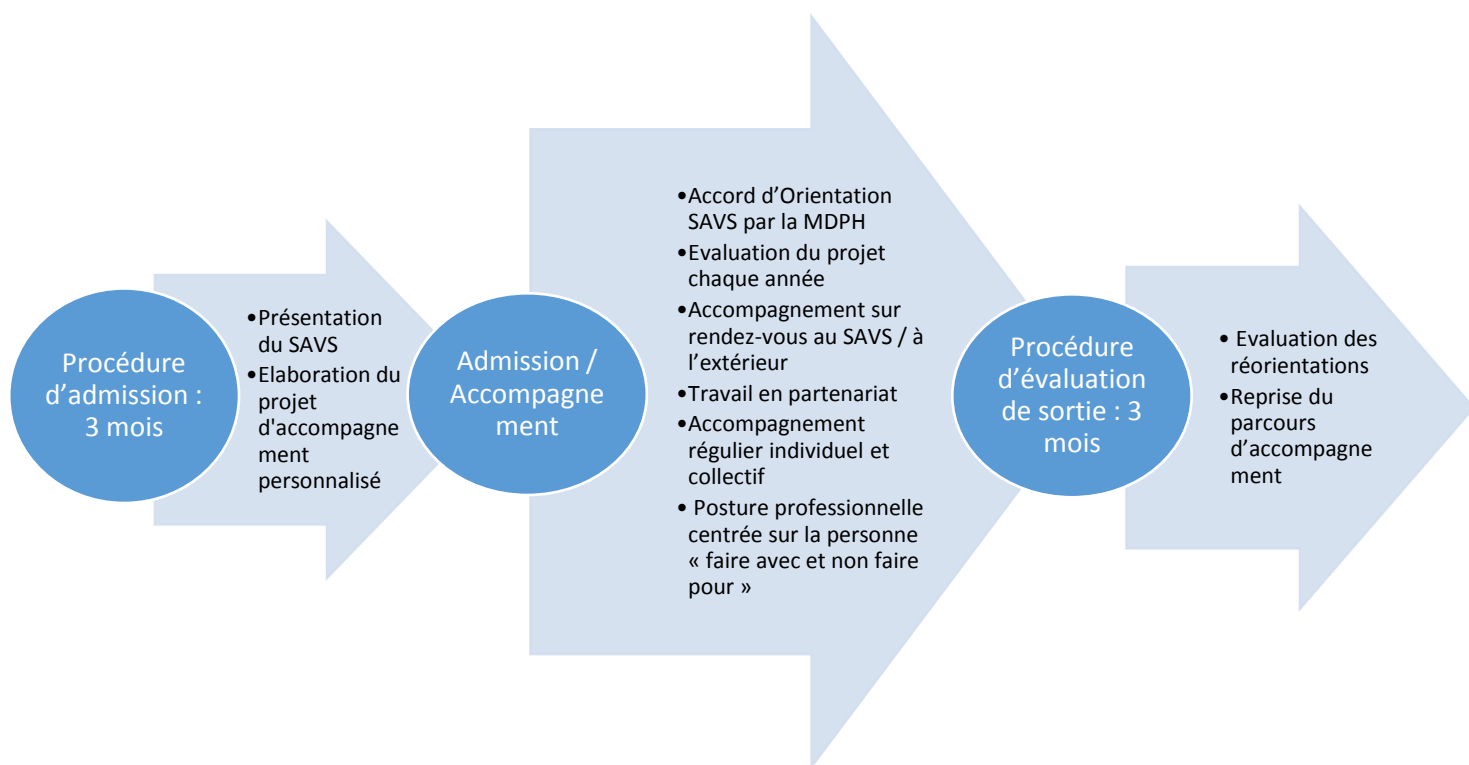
Procédure d'admission : 3 mois

•Présentation du SAVS
•Elaboration du projet d'accompagnement personnalisé

Admission / Accompagnement

•Accord d'Orientation SAVS par la MDPH
•Evaluation du projet chaque année
•Accompagnement sur rendez-vous au SAVS / à l'extérieur
•Travail en partenariat
•Accompagnement régulier individuel et collectif
• Posture professionnelle centrée sur la personne « faire avec et non faire pour »

Procédure d'évaluation de sortie : 3 mois

• Evaluation des réorientations
•Reprise du parcours d'accompagnement